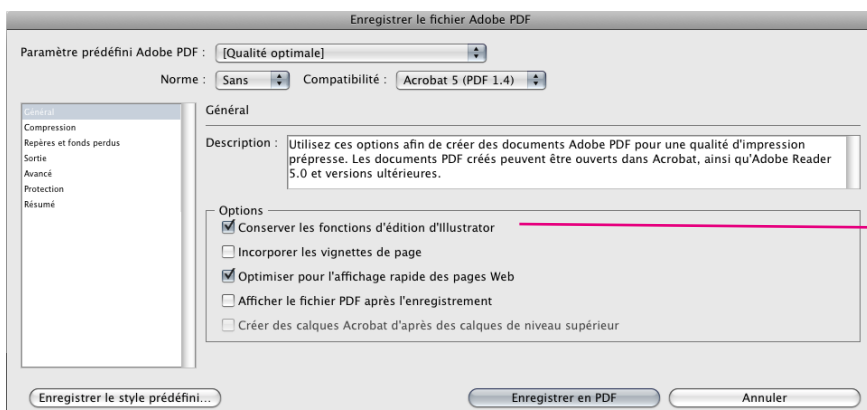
Enregistrer le fichier Adobe PDF

Paramètre prédéfini Adobe PDF : [Qualité optimale]

Norme : Sans Compatibilité : Acrobat 5 (PDF 1.4)

Général
Compression
Repères et fonds perdus
Sortie
Avancé
Protection
Résumé

Général

Description : Utilisez ces options afin de créer des documents Adobe PDF pour une qualité d'impression prépresse. Les documents PDF créés peuvent être ouverts dans Acrobat, ainsi qu'Adobe Reader 5.0 et versions ultérieures.

Options
☑ Conserver les fonctions d'édition d'Illustrator
☐ Incorporer les vignettes de page
☑ Optimiser pour l'affichage rapide des pages Web
☐ Afficher le fichier PDF après l'enregistrement
☐ Créer des calques Acrobat d'après des calques de niveau supérieur

Enregistrer le style prédéfini...
Enregistrer en PDF
Annuler